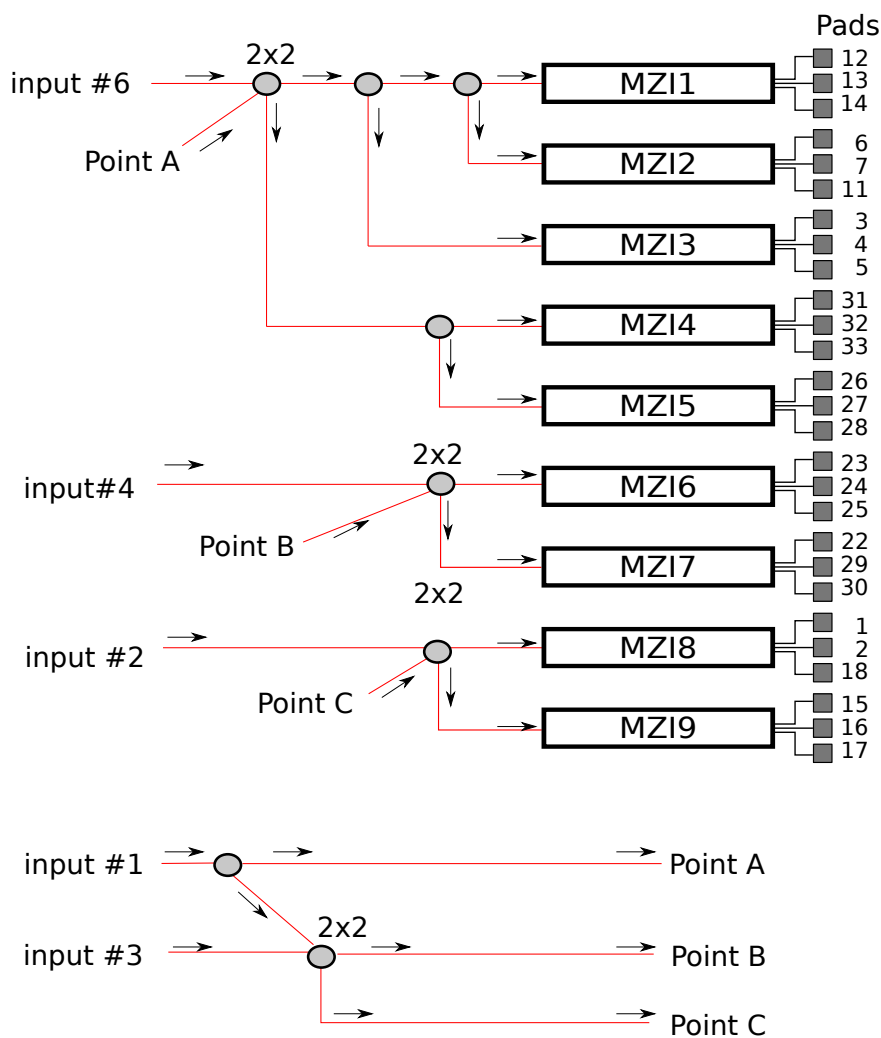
Pads

2x2

input #6

Point A

MZI1 12 13 14

MZI2 6 7 11

MZI3 3 4 5

MZI4 31 32 33

MZI5 26 27 28

2x2

input#4

Point B

MZI6 23 24 25

MZI7 22 29 30

2x2

input #2

Point C

MZI8 1 2 18

MZI9 15 16 17

input #1

Point A

2x2

input #3

Point B

Point C